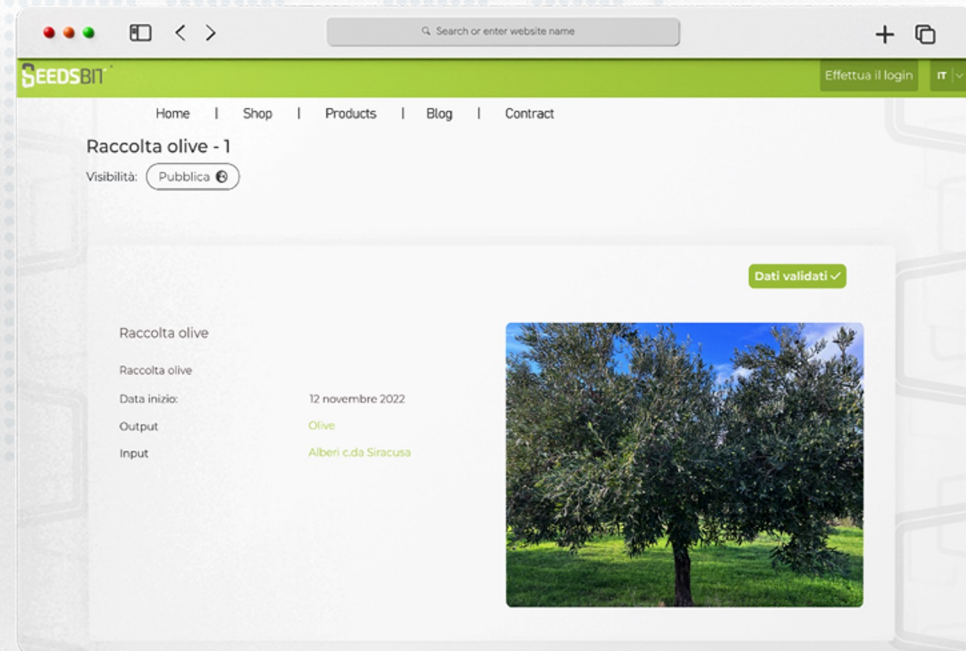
Search or enter website name

SEEDSBIT

Effettua il login

IT

Home | Shop | Products | Blog | Contract

Raccolta olive - 1

Visibilità: Pubblica

Dati validati ✓

Raccolta olive

Raccolta olive

| | |
|---|---|
| Data inizio: | 12 novembre 2022 |
| Output | Olive |
| Input | Alberi c.da Siracusa |